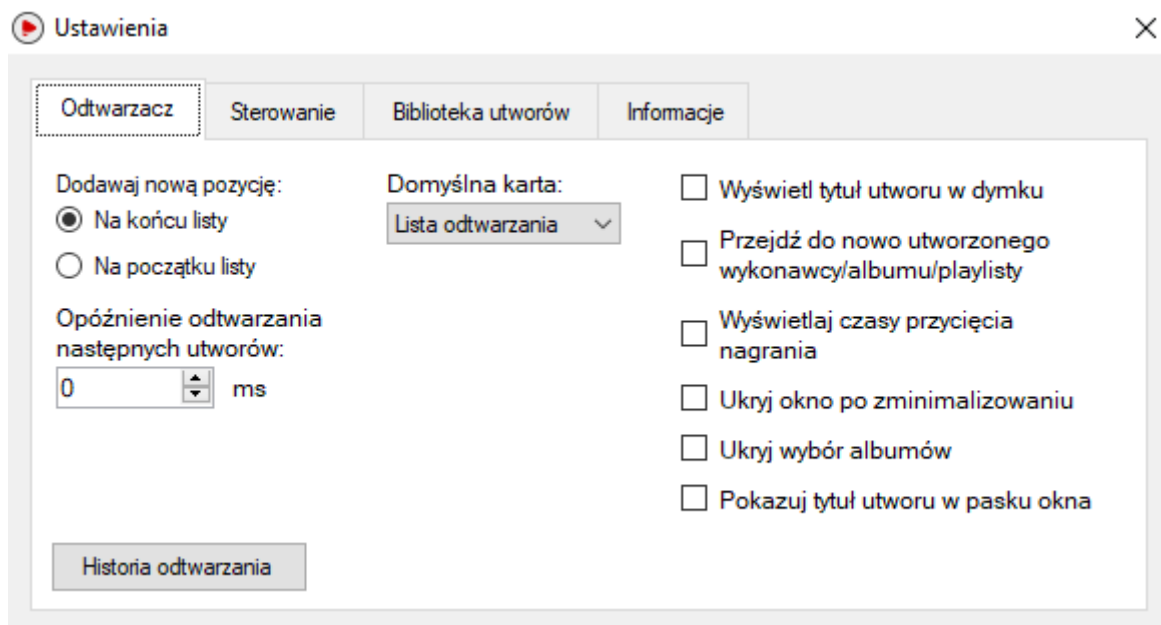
Ustawienia

×

Odtwarzacz | Sterowanie | Biblioteka utworów | Informacje

Dodawaj nową pozycję:
Na końcu listy
Na początku listy

Opóźnienie odtwarzania następnych utworów:
0 ms

Domyślna karta:
Lista odtwarzania

Wyświetl tytuł utworu w dymku
Przejdź do nowo utworzonego wykonawcy/albumu/playlisty
Wyświetlaj czasy przycięcia nagrania
Ukryj okno po zminimalizowaniu
Ukryj wybór albumów
Pokazuj tytuł utworu w pasku okna

Historia odtwarzania